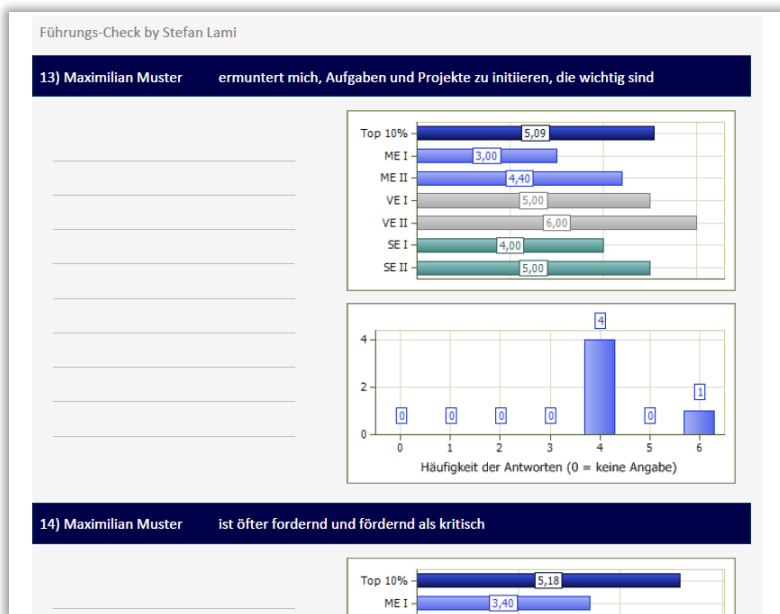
Führungs-Check by Stefan Lami

13) Maximilian Muster ermuntert mich, Aufgaben und Projekte zu initiieren, die wichtig sind

Top 10% 5,09
ME I 3,00
ME II 4,40
VE I 5,00
VE II 6,00
SE I 4,00
SE II 5,00

4
2
0
0 0 0 0 4 0 1
0 1 2 3 4 5 6
Häufigkeit der Antworten (0 = keine Angabe)

14) Maximilian Muster ist öfter fordernd und fördernd als kritisch

Top 10% 5,18
ME I 3,40